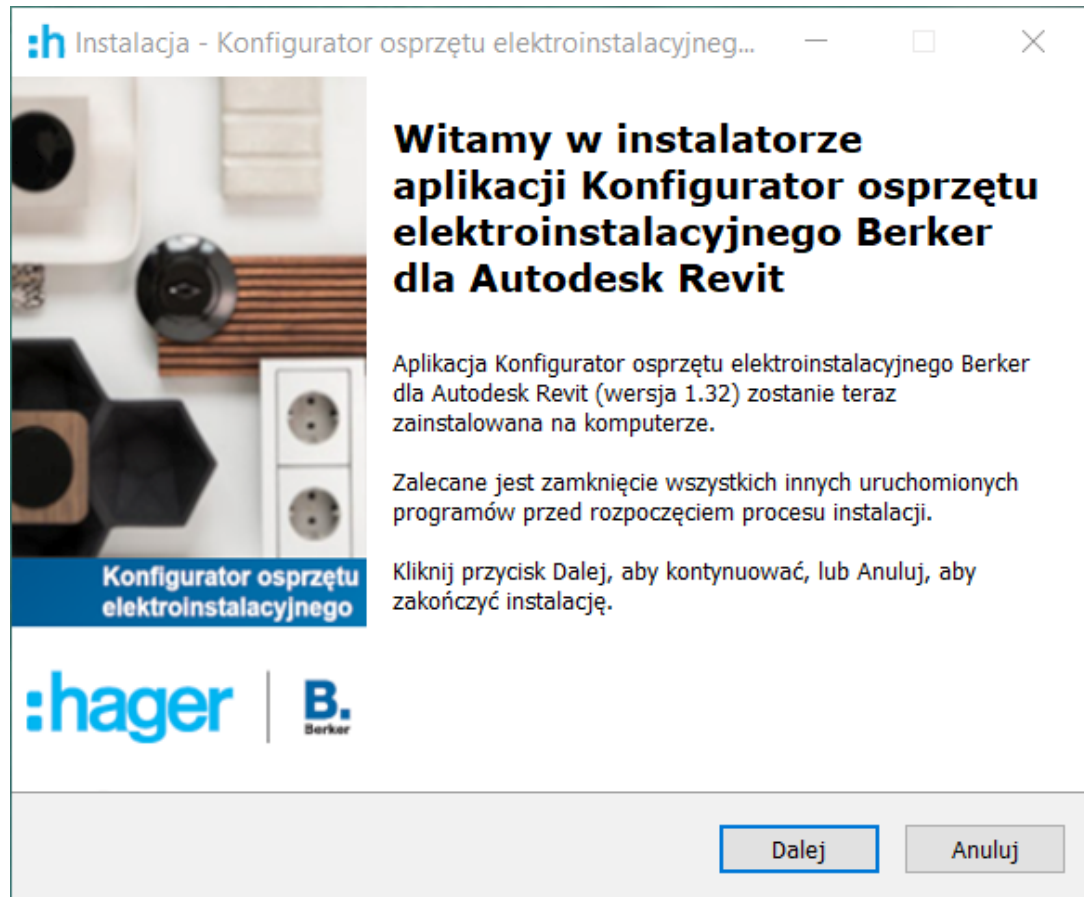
:h Instalacja - Konfigurator osprzętu elektroinstalacyjneg...

Witamy w instalatorze aplikacji Konfigurator osprzętu elektroinstalacyjnego Berker dla Autodesk Revit

Aplikacja Konfigurator osprzętu elektroinstalacyjnego Berker dla Autodesk Revit (wersja 1.32) zostanie teraz zainstalowana na komputerze.

Zalecane jest zamknięcie wszystkich innych uruchomionych programów przed rozpoczęciem procesu instalacji.

Kliknij przycisk Dalej, aby kontynuować, lub Anuluj, aby zakończyć instalację.

Konfigurator osprzętu elektroinstalacyjnego

:hager

B.
Berker

Dalej

Anuluj